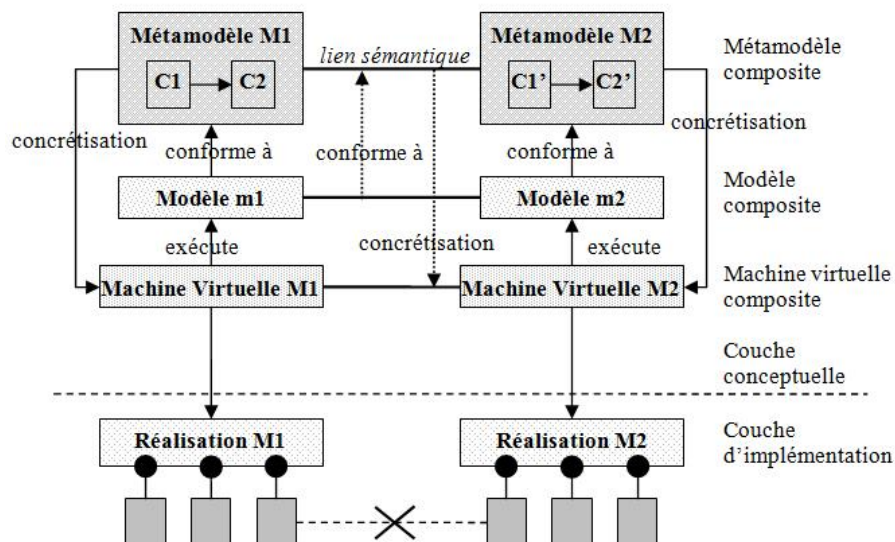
Métamodèle M1

C1

C2

lien sémantique

Métamodèle M2

C1'

C2'

Métamodèle composite

concrétisation

conforme à

conforme à

conforme à

concrétisation

Modèle m1

Modèle m2

Modèle composite

exécute

concrétisation

exécute

Machine Virtuelle M1

Machine Virtuelle M2

Machine virtuelle composite

Couche conceptuelle

Réalisation M1

Réalisation M2

Couche d'implémentation